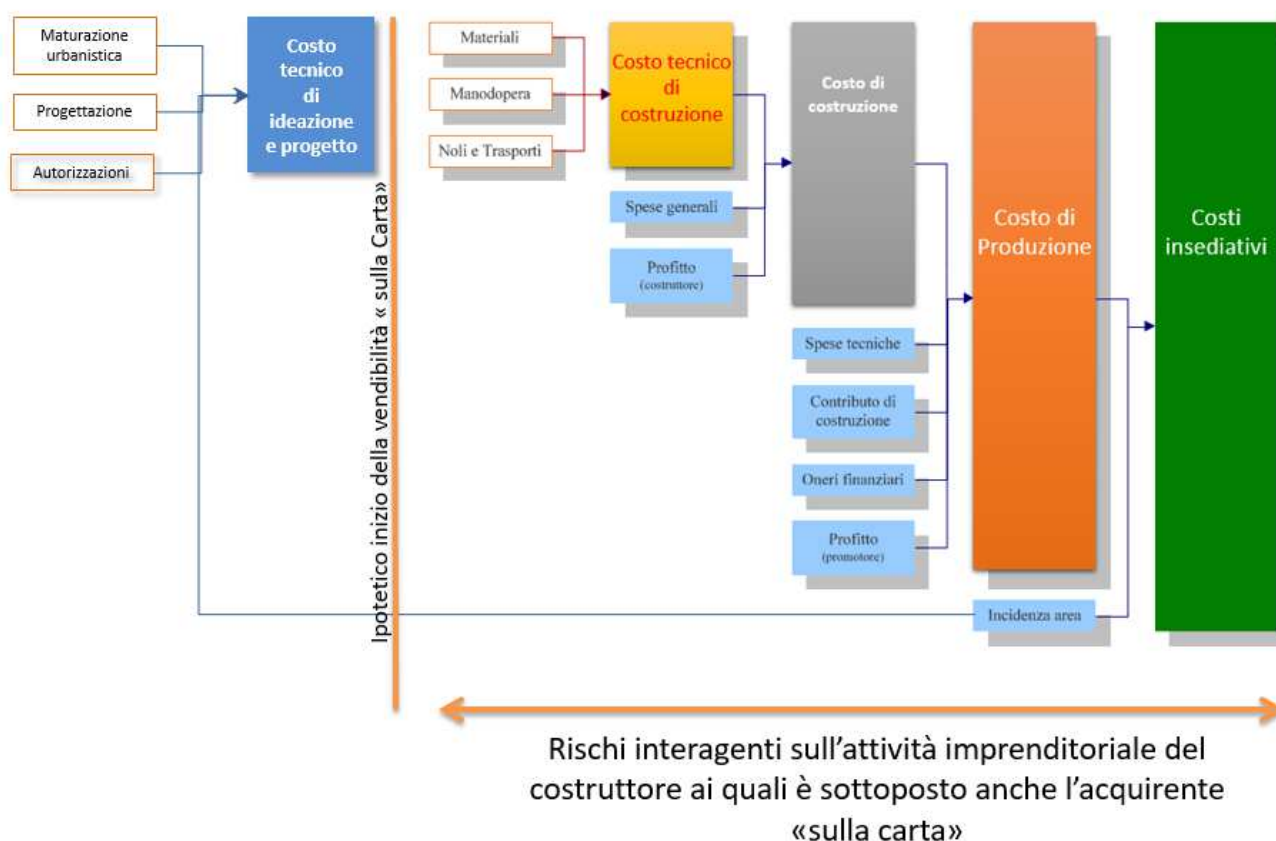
Maturazione urbanistica

Progettazione

Autorizzazioni

Costo tecnico di ideazione e progetto

Ipotetico inizio della vendibilità « sulla Carta»

Materiali

Manodopera

Noli e Trasporti

Costo tecnico di costruzione

Spese generali

Profitto (costruttore)

Costo di costruzione

Spese tecniche

Contributo di costruzione

Oneri finanziari

Profitto (promotore)

Costo di Produzione

Incidenza area

Costi insediativi

Rischi interagenti sull'attività imprenditoriale del costruttore ai quali è sottoposto anche l'acquirente «sulla carta»